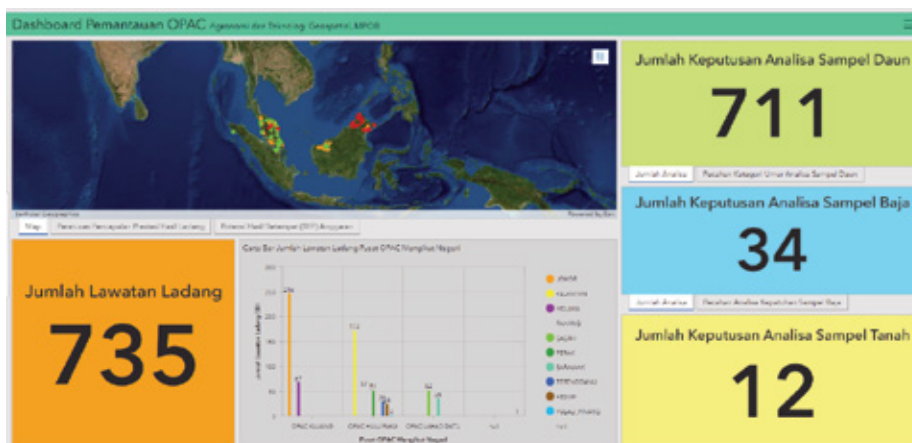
Dashboard Pemantauan OPAC Agronomi dan Teknologi Geospatial, MPOB

Jumlah Keputusan Analisa Sampel Daun

711

Jumlah Analisa | Peratus Kategori Unsur Analisa Sampel Daun

Jumlah Keputusan Analisa Sampel Baja

34

Jumlah Analisa | Peratus Analisa Keputusan Sampel Baja

Jumlah Keputusan Analisa Sampel Tanah

12

Map | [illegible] | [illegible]

Jumlah Lawatan Ladang

735

Carta Bar Jumlah Lawatan Ladang Pusat OPAC Mengikut Negeri

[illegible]